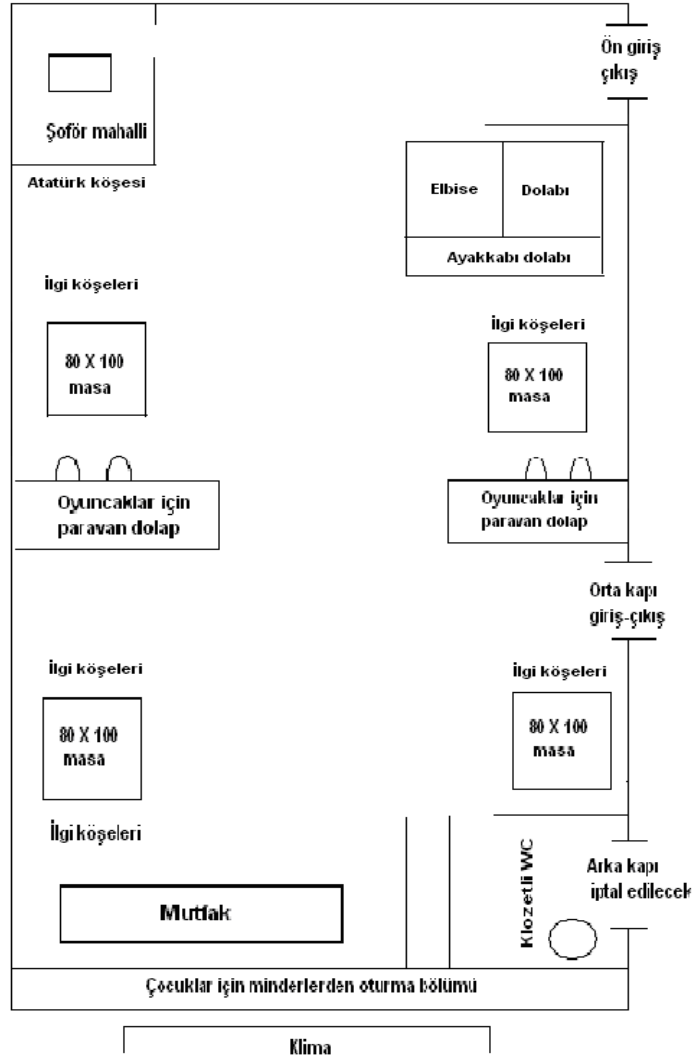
Ön giriş çıkış

Şoför mahalli

Atatürk köşesi

Elbise Dolabı

Ayakkabı dolabı

İlgi köşeleri

80 X 100 masa

İlgi köşeleri

80 X 100 masa

Oyuncaklar için paravan dolap

Oyuncaklar için paravan dolap

Orta kapı giriş-çıkış

İlgi köşeleri

80 X 100 masa

İlgi köşeleri

80 X 100 masa

İlgi köşeleri

Klozetli WC

Arka kapı iptal edilecek

Mutfak

Çocuklar için minderlerden oturma bölümü

Klima